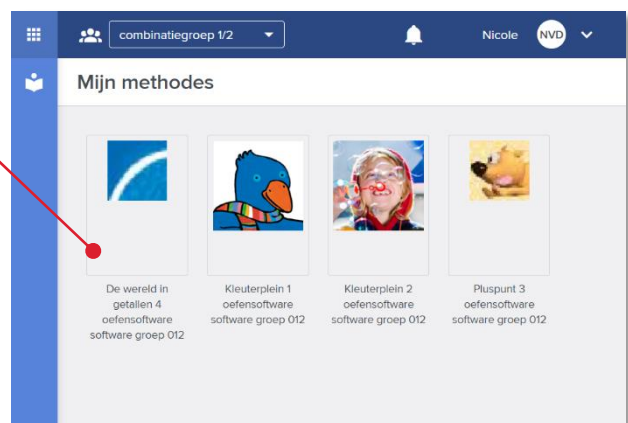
combinatiegroep 1/2

Nicole NVD

Mijn methodes

De wereld in getallen 4 oefensoftware software groep 012

Kleuterplein 1 oefensoftware software groep 012

Kleuterplein 2 oefensoftware software groep 012

Pluspunt 3 oefensoftware software groep 012